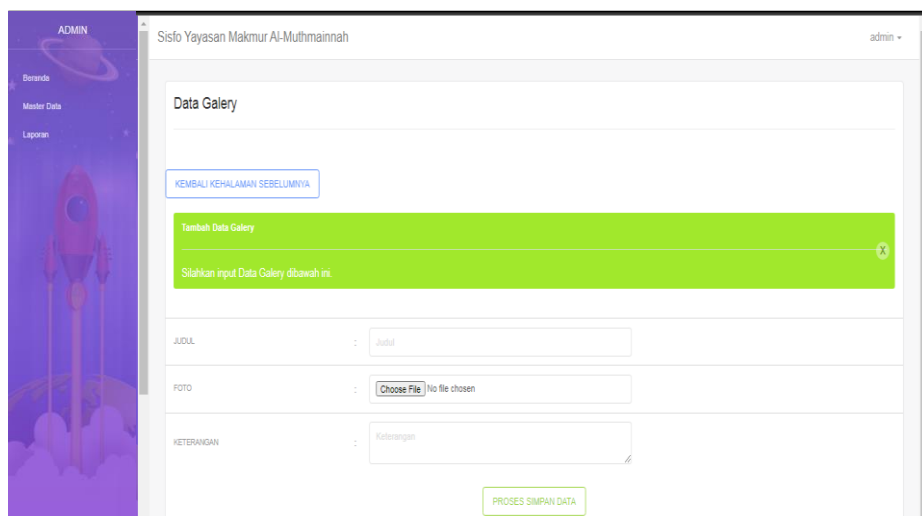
ADMIN

Beranda

Master Data

Laporan

Sisfo Yayasan Makmur Al-Muthmainnah

admin ▾

Data Galery

KEMBALI KEHALAMAN SEBELUMNYA

Tambah Data Galery

X

Silahkan input Data Galery dibawah ini.

JUDUL : Judul

FOTO : Choose File No file chosen

KETERANGAN : Keterangan

PROSES SIMPAN DATA